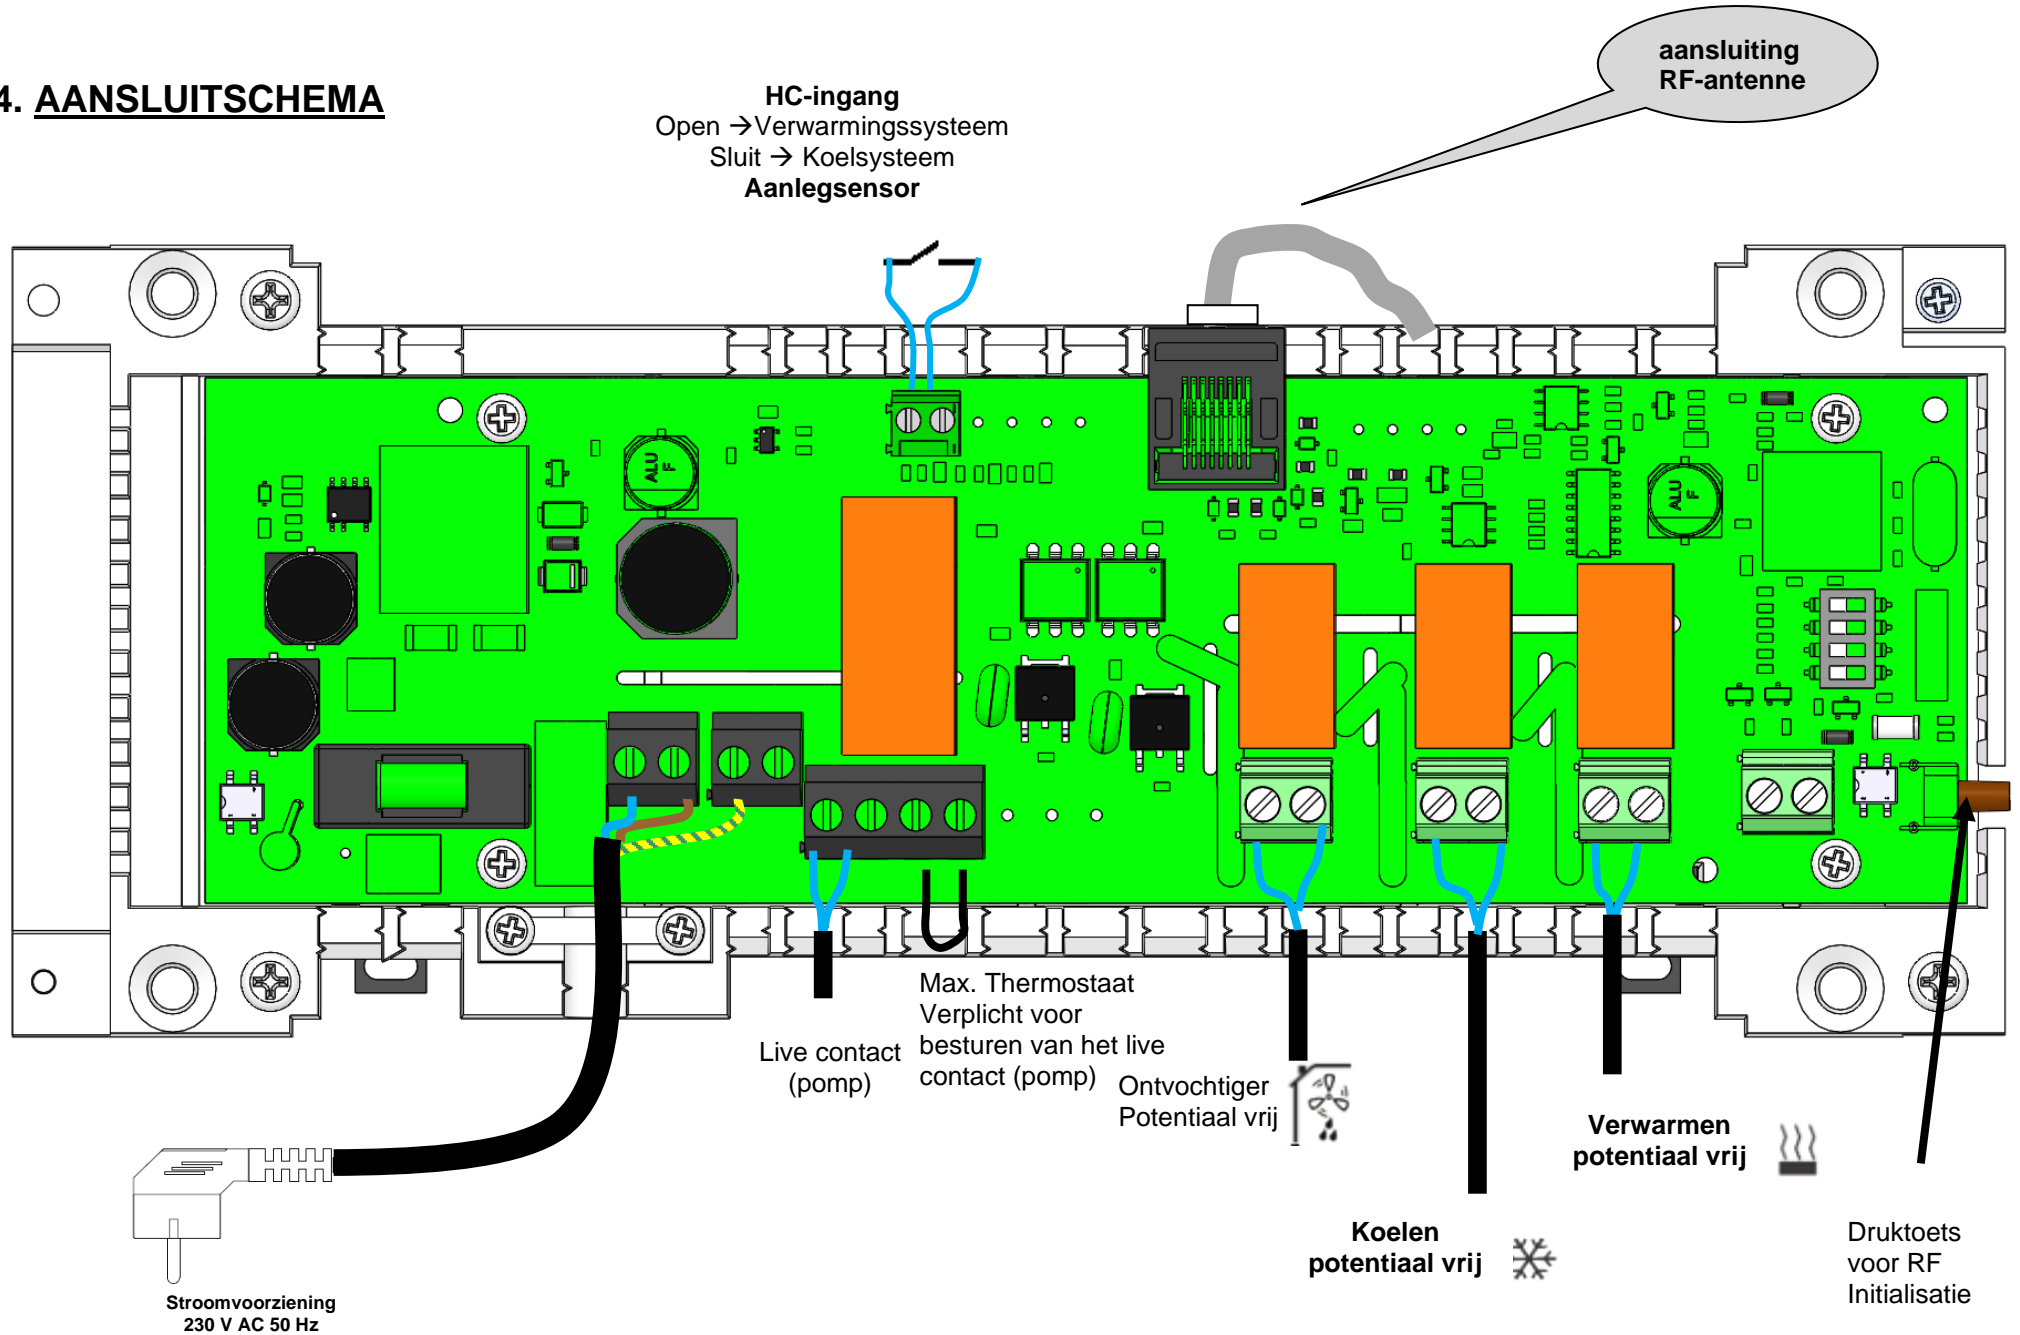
4. AANSLUITSCHEMA

HC-ingang
Open →Verwarmingssysteem
Sluit → Koelsysteem
Aanlegsensor

aansluiting RF-antenne

ALU F

ALU F

Max. Thermostaat
Verplicht voor besturen van het live contact (pomp)

Live contact (pomp)

Ontvochtiger
Potentiaal vrij

Verwarmen
potentiaal vrij

Koelen
potentiaal vrij

Druktoets voor RF Initialisatie

Stroomvoorziening
230 V AC 50 Hz